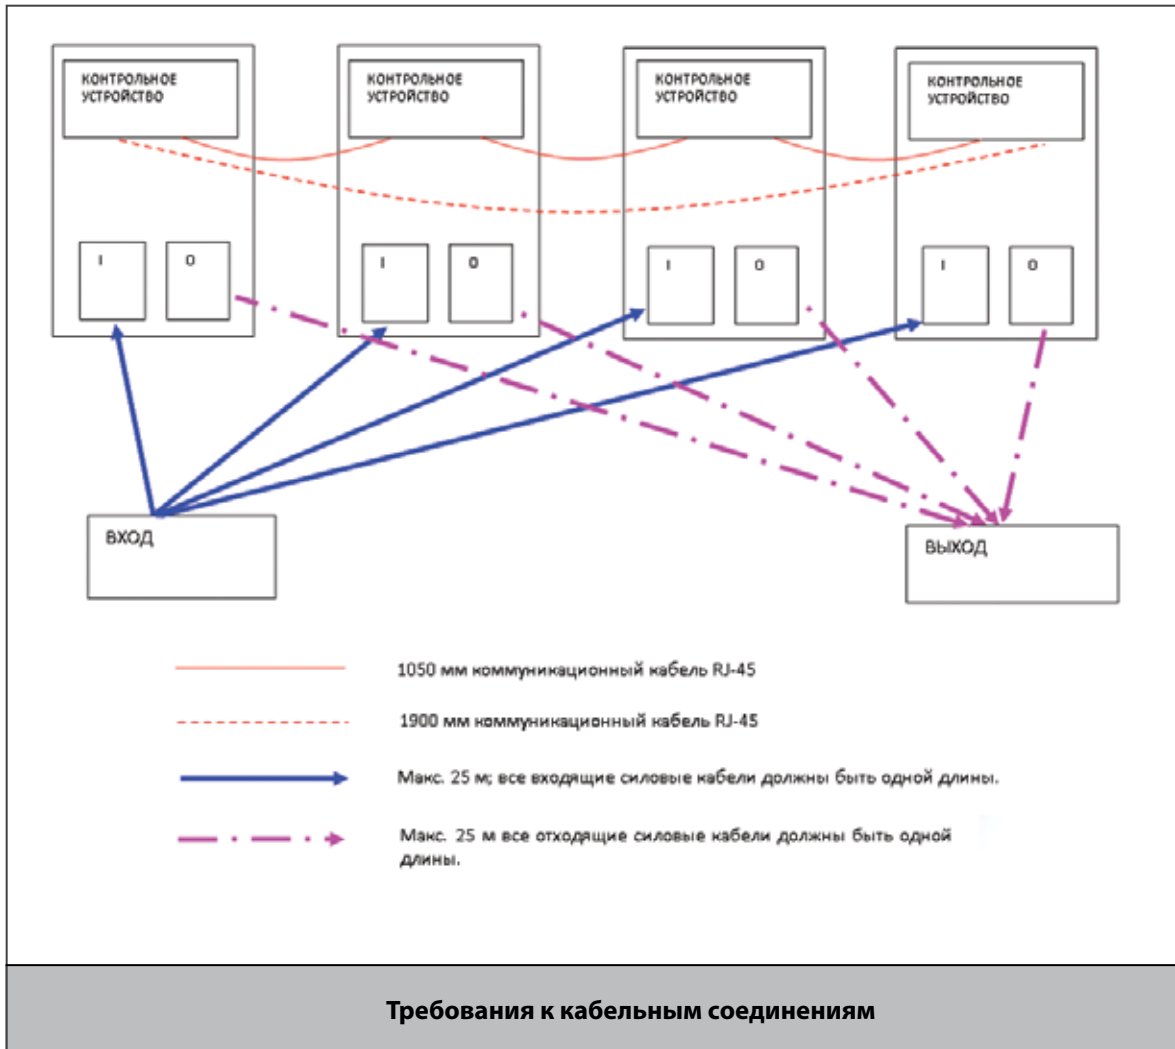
КОНТРОЛЬНОЕ УСТРОЙСТВО

I

O

КОНТРОЛЬНОЕ УСТРОЙСТВО

I

O

КОНТРОЛЬНОЕ УСТРОЙСТВО

I

O

КОНТРОЛЬНОЕ УСТРОЙСТВО

I

O

ВХОД

ВЫХОД

1050 мм коммуникационный кабель RJ-45

1900 мм коммуникационный кабель RJ-45

Макс. 25 м; все входящие силовые кабели должны быть одной длины.

Макс. 25 м все отходящие силовые кабели должны быть одной длины.

Требования к кабельным соединениям